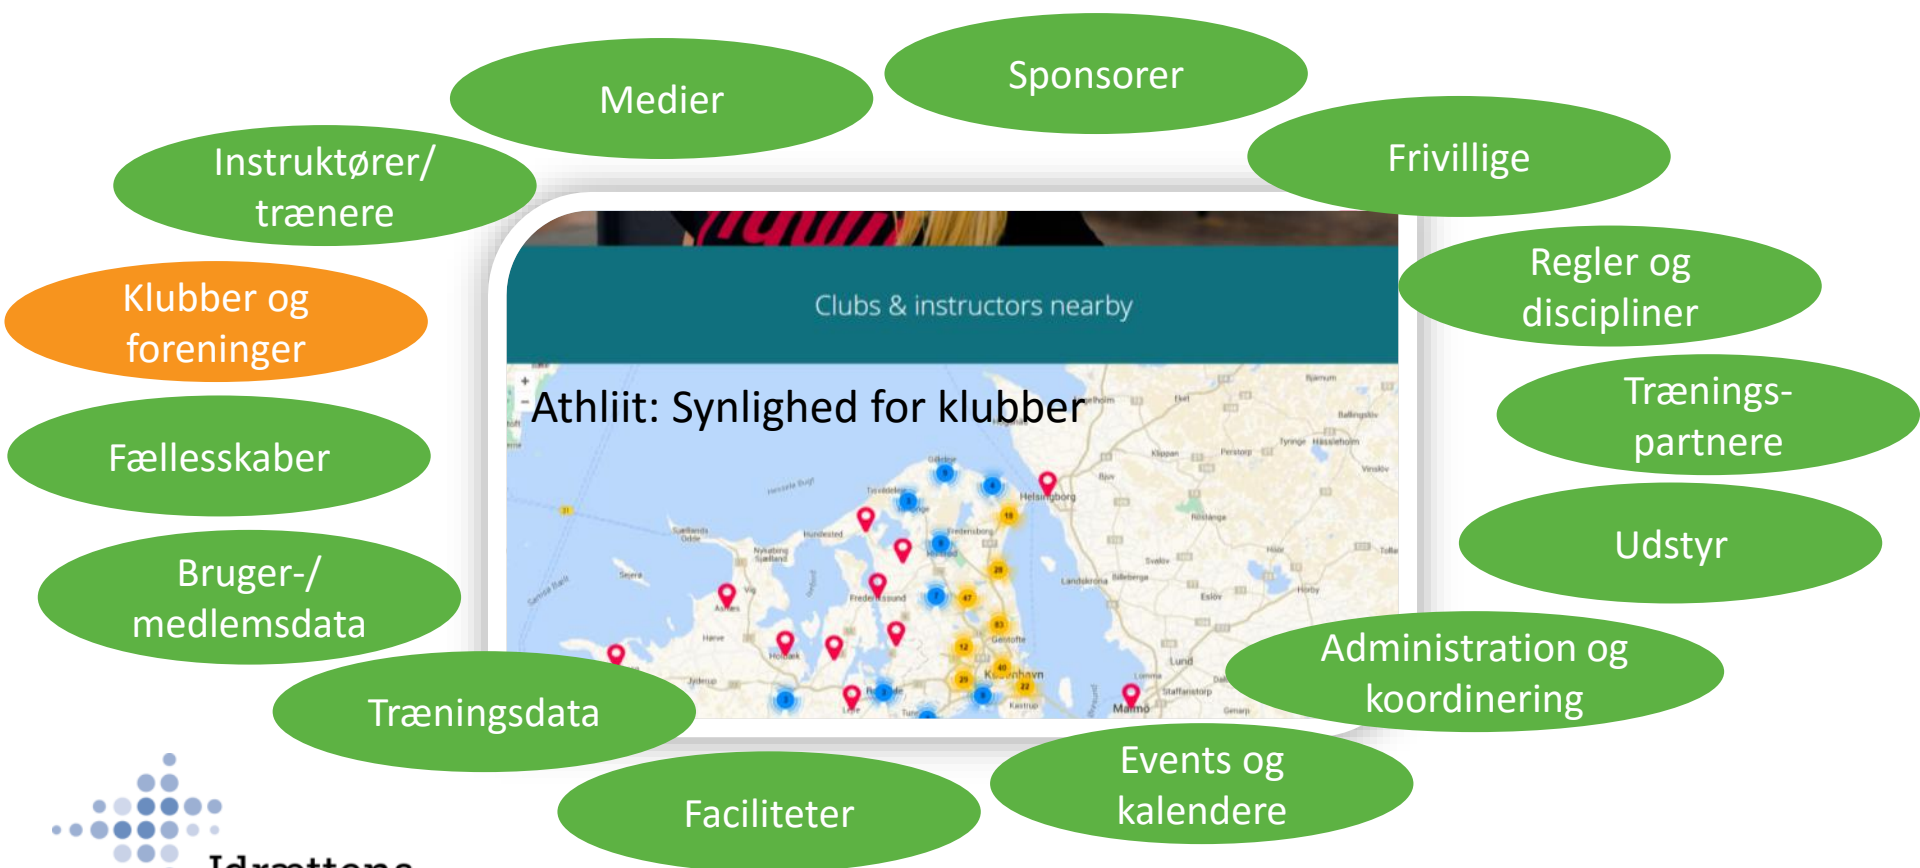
Medier

Sponsorer

Instruktører/ trænere

Frivillige

Klubber og foreninger

Clubs & instructors nearby

Regler og discipliner

Athliit: Synlighed for klubber

Trænings-partnere

Fællesskaber

Udstyr

Bruger-/ medlemsdata

Administration og koordinering

Træningsdata

Events og kalendere

Faciliteter

Helsingborg

Frederikssund

København

Malmö

Lund

Idrættens